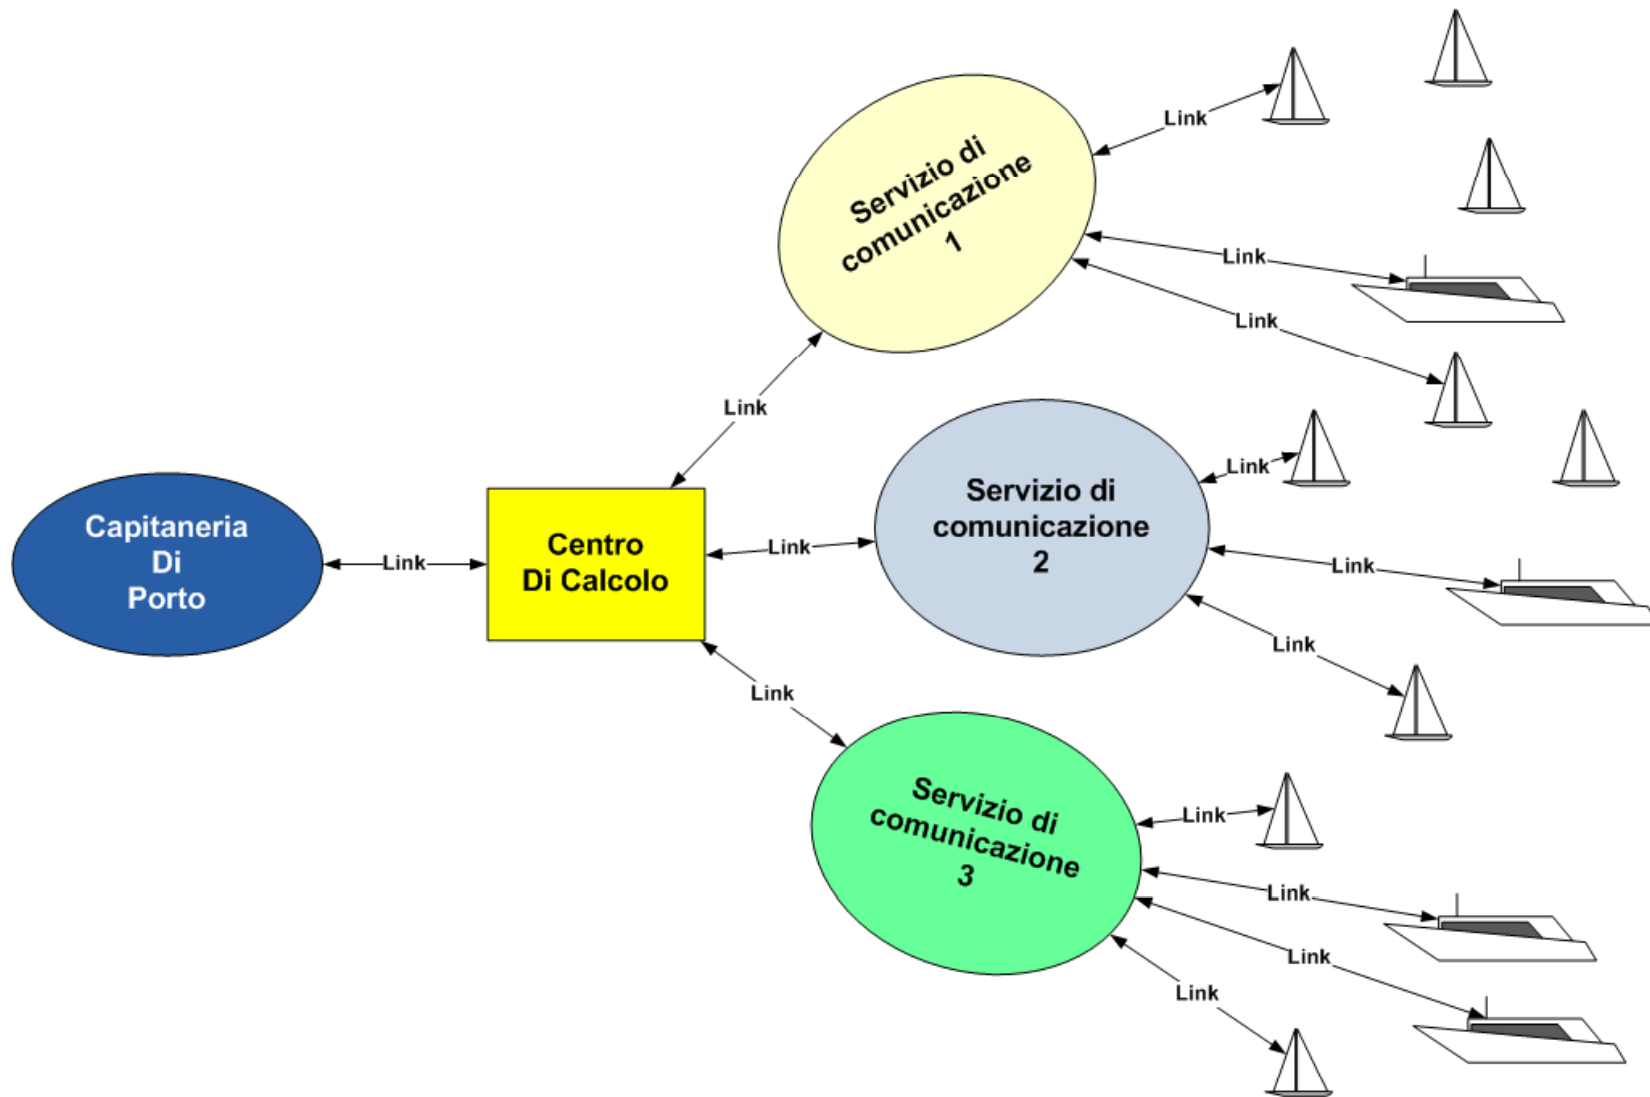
Servizio di comunicazione 1

Link

Link

Link

Link

Capitaneria Di Porto

Link

Centro Di Calcolo

Link

Servizio di comunicazione 2

Link

Link

Link

Link

Servizio di comunicazione 3

Link

Link

Link

Link